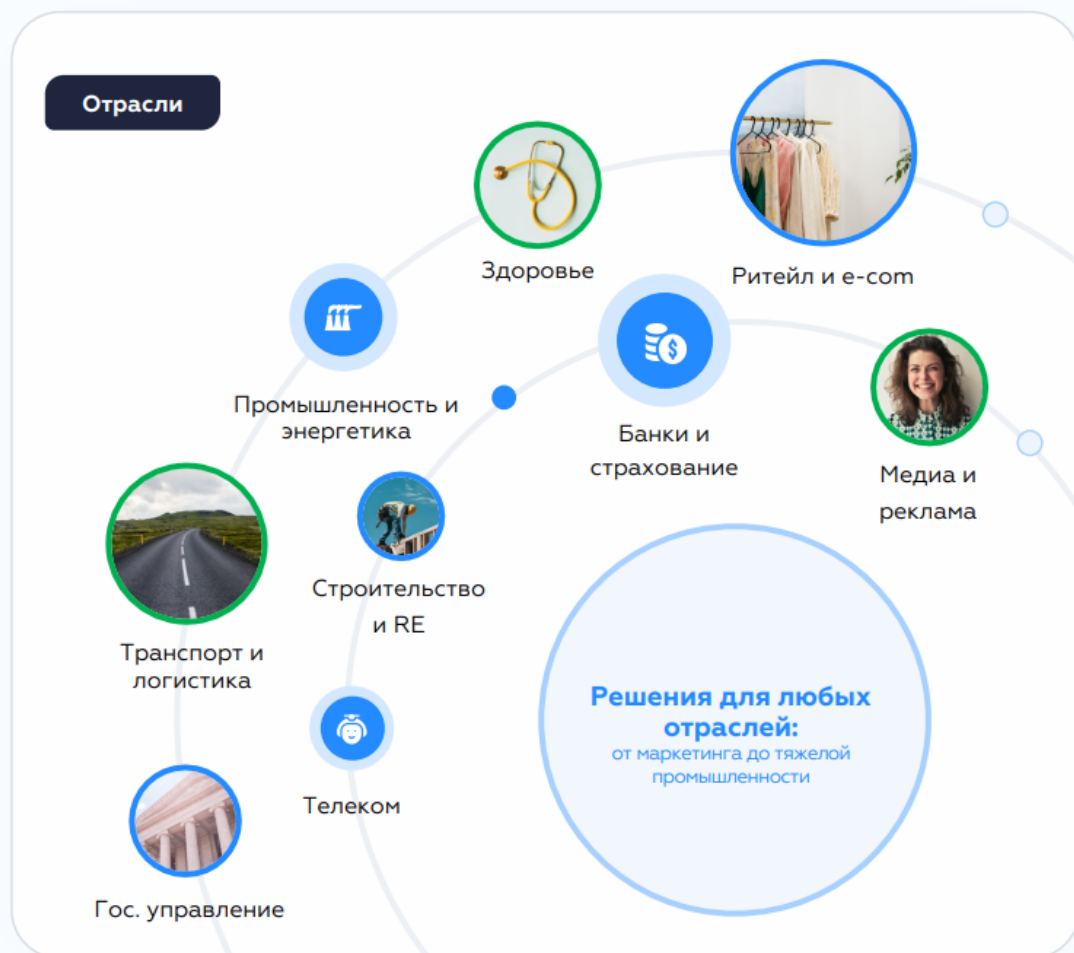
Отрасли

Здоровье

Ритейл и e-com

Промышленность и энергетика

Банки и страхование

Медиа и реклама

Транспорт и логистика

Строительство и RE

Телеком

Гос. управление

Решения для любых отраслей:
от маркетинга до тяжелой промышленности